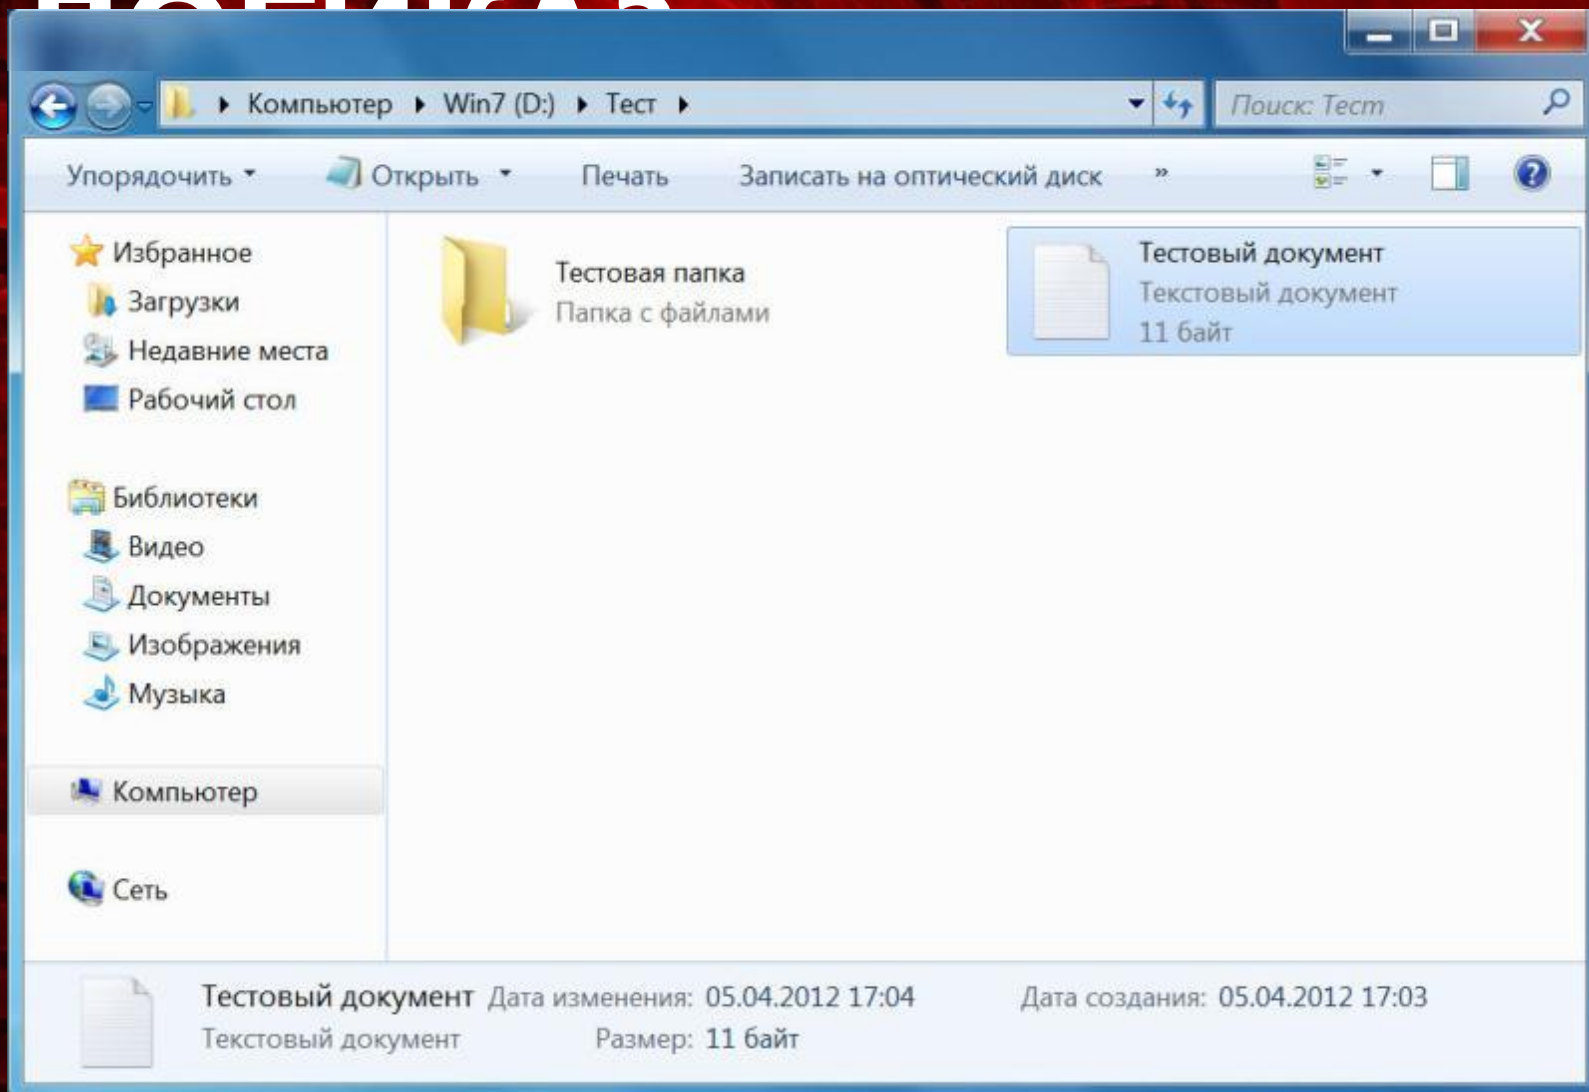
Компьютер ▸ Win7 (D:) ▸ Тест ▸

Поиск: Тест

Упорядочить ▾ Открыть ▾ Печать Записать на оптический диск »

Избранное
Загрузки
Недавние места
Рабочий стол

Библиотеки
Видео
Документы
Изображения
Музыка

Компьютер

Сеть

Тестовая папка
Папка с файлами

Тестовый документ
Текстовый документ
11 байт

Тестовый документ Дата изменения: 05.04.2012 17:04 Дата создания: 05.04.2012 17:03
Текстовый документ Размер: 11 байт